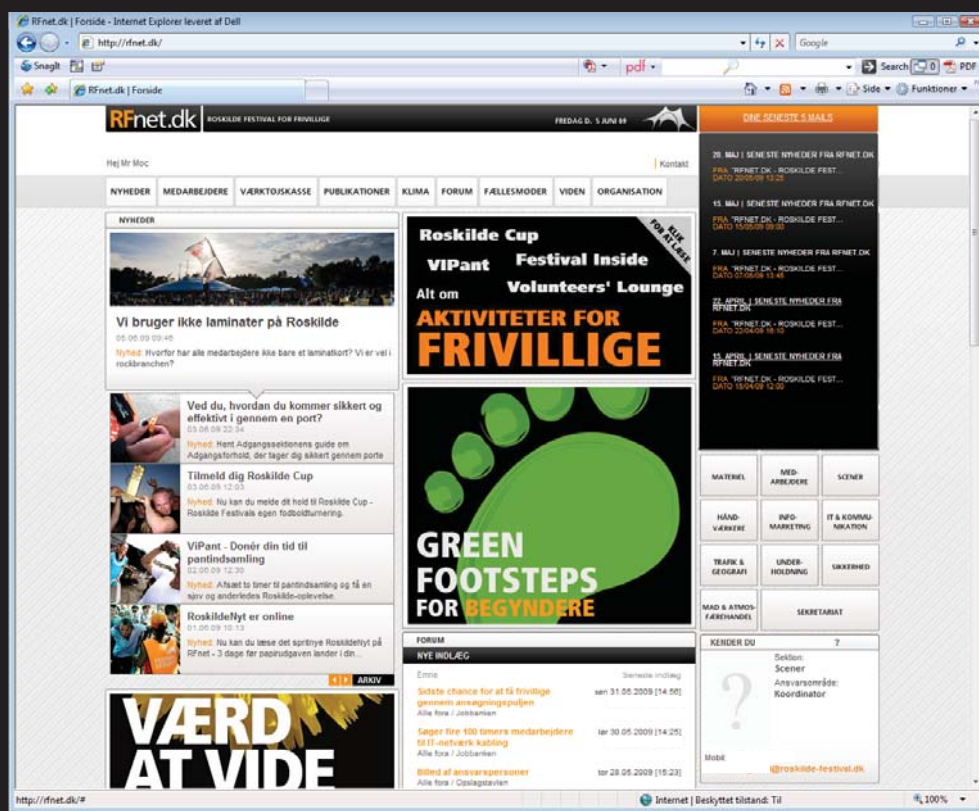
RFnet.dk | Forside - Internet Explorer leveret af Dell

http://rfnet.dk/

Google

Snagit

pdf

Search 0 PDF

RFnet.dk | Forside

Side Funktioner

RFnet.dk ROSKILDE FESTIVAL FOR FRIVILLIGE

FREDAG D. 5 JUNI 09

DINE SENESTE 5 MAILS

Hej Mr Moc

Kontakt

NYHEDER MEDARBEJDERE VÆRKTØJSKASSE PUBLIKATIONER KLIMA FORUM FÆLLESMØDER VIDEN ORGANISATION

NYHEDER

Vi bruger ikke laminater på Roskilde
05.06.09 09:46
Nyhed: Hvorfor har alle medarbejdere ikke bare et laminatkort? Vi er vel i rockbranchen?

Ved du, hvordan du kommer sikkert og effektivt i gennem en port?
03.06.09 22:34
Nyhed: Hent Adgangssektionens guide om Adgangsforhold, der tager dig sikkert gennem porte

Tilmeld dig Roskilde Cup
03.06.09 12:03
Nyhed: Nu kan du melde dit hold til Roskilde Cup - Roskilde Festivals egen fodboldturnering.

ViPant - Donér din tid til pantindsamling
02.06.09 12:30
Nyhed: Afsæt to timer til pantindsamling og få en sjov og anderledes Roskilde-oplevelse.

RoskildeNyt er online
01.06.09 10:13
Nyhed: Nu kan du læse det sprітnye RoskildeNyt på RFnet - 3 dage før papirudgaven lander i din...

ARKIV

VÆRD AT VIDE

Roskilde Cup
VIPant
Festival Inside
Volunteers' Lounge
Alt om
AKTIVITETER FOR FRIVILLIGE
KLIK FOR AT LÆSE

GREEN FOOTSTEPS FOR BEGYNDERE

FORUM
NYE INDLÆG
Emne | Seneste indlæg
Sidste chance for at få frivillige gennem ansøgningspuljen | søn 31.05.2009 [14:56]
Alle fora / Jobbanken
Søger fire 100 timers medarbejdere til IT-netværk kabling | lør 30.05.2009 [14:25]
Alle fora / Jobbanken
Billed af ansvarspersoner | tor 28.05.2009 [15:23]
Alle fora / Opslagstavlen

20. MAJ | SENESTE NYHEDER FRA RFNET.DK
FRA "RFNET.DK - ROSKILDE FEST...
DATO 20/05/09 13:25

15. MAJ | SENESTE NYHEDER FRA RFNET.DK
FRA "RFNET.DK - ROSKILDE FEST...
DATO 15/05/09 09:00

7. MAJ | SENESTE NYHEDER FRA RFNET.DK
FRA "RFNET.DK - ROSKILDE FEST...
DATO 07/05/09 13:45

22. APRIL | SENESTE NYHEDER FRA RFNET.DK
FRA "RFNET.DK - ROSKILDE FEST...
DATO 22/04/09 16:10

15. APRIL | SENESTE NYHEDER FRA RFNET.DK
FRA "RFNET.DK - ROSKILDE FEST...
DATO 15/04/09 12:00

MATERIEL | MED-ARBEJDERE | SCENER
HÅND-VÆRKERE | INFO-MARKETING | IT & KOMMU-NIKATION
TRAFIK & GEOGRAFI | UNDER-HOLDNING | SIKKERHED
MAD & ATMOS-FÆREHANDEL | SEKRETARIAT

KENDER DU ?
Sektion:
Scener
Ansvarsområde:
Koordinator
Mobil:
@roskilde-festival.dk

http://rfnet.dk/#
Internet | Beskyttet tilstand: Til
100%